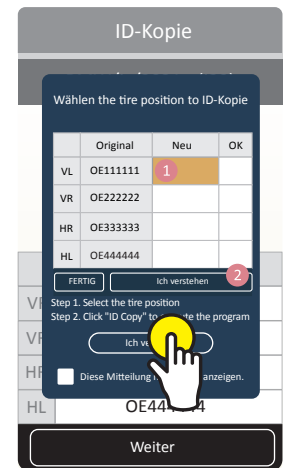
ID-Kopie

Wählen the tire position to ID-Kopie

|  | Original | Neu | OK |
|---|---|---|---|
| VL | OE111111 | 1 |  |
| VR | OE222222 |  |  |
| HR | OE333333 |  |  |
| HL | OE444444 |  |  |

FERTIG
Ich verstehen
2

Step 1. Select the tire position
Step 2. Click "ID Copy" to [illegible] the program

Ich ve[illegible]

Diese Mitteilung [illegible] anzeigen.

VL
VR
HR
HL OE44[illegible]4

Weiter